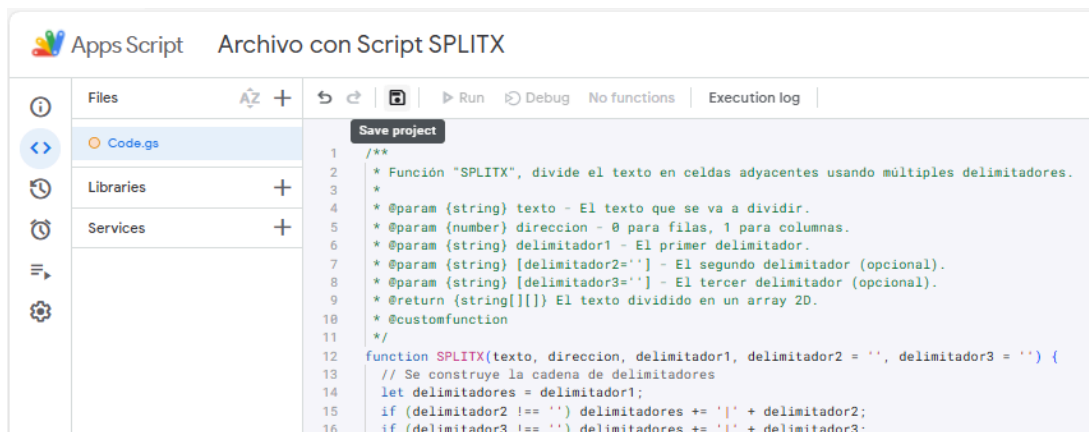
Apps Script Archivo con Script SPLITX

Files
Code.gs
Libraries
Services

Run Debug No functions Execution log
Save project

1 /**
2 * Función "SPLITX", divide el texto en celdas adyacentes usando múltiples delimitadores.
3 *
4 * @param {string} texto - El texto que se va a dividir.
5 * @param {number} direccion - 0 para filas, 1 para columnas.
6 * @param {string} delimitador1 - El primer delimitador.
7 * @param {string} [delimitador2=''] - El segundo delimitador (opcional).
8 * @param {string} [delimitador3=''] - El tercer delimitador (opcional).
9 * @return {string[][]} El texto dividido en un array 2D.
10 * @customfunction
11 */
12 function SPLITX(texto, direccion, delimitador1, delimitador2 = '', delimitador3 = '') {
13 // Se construye la cadena de delimitadores
14 let delimitadores = delimitador1;
15 if (delimitador2 !== '') delimitadores += '|' + delimitador2;
16 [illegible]